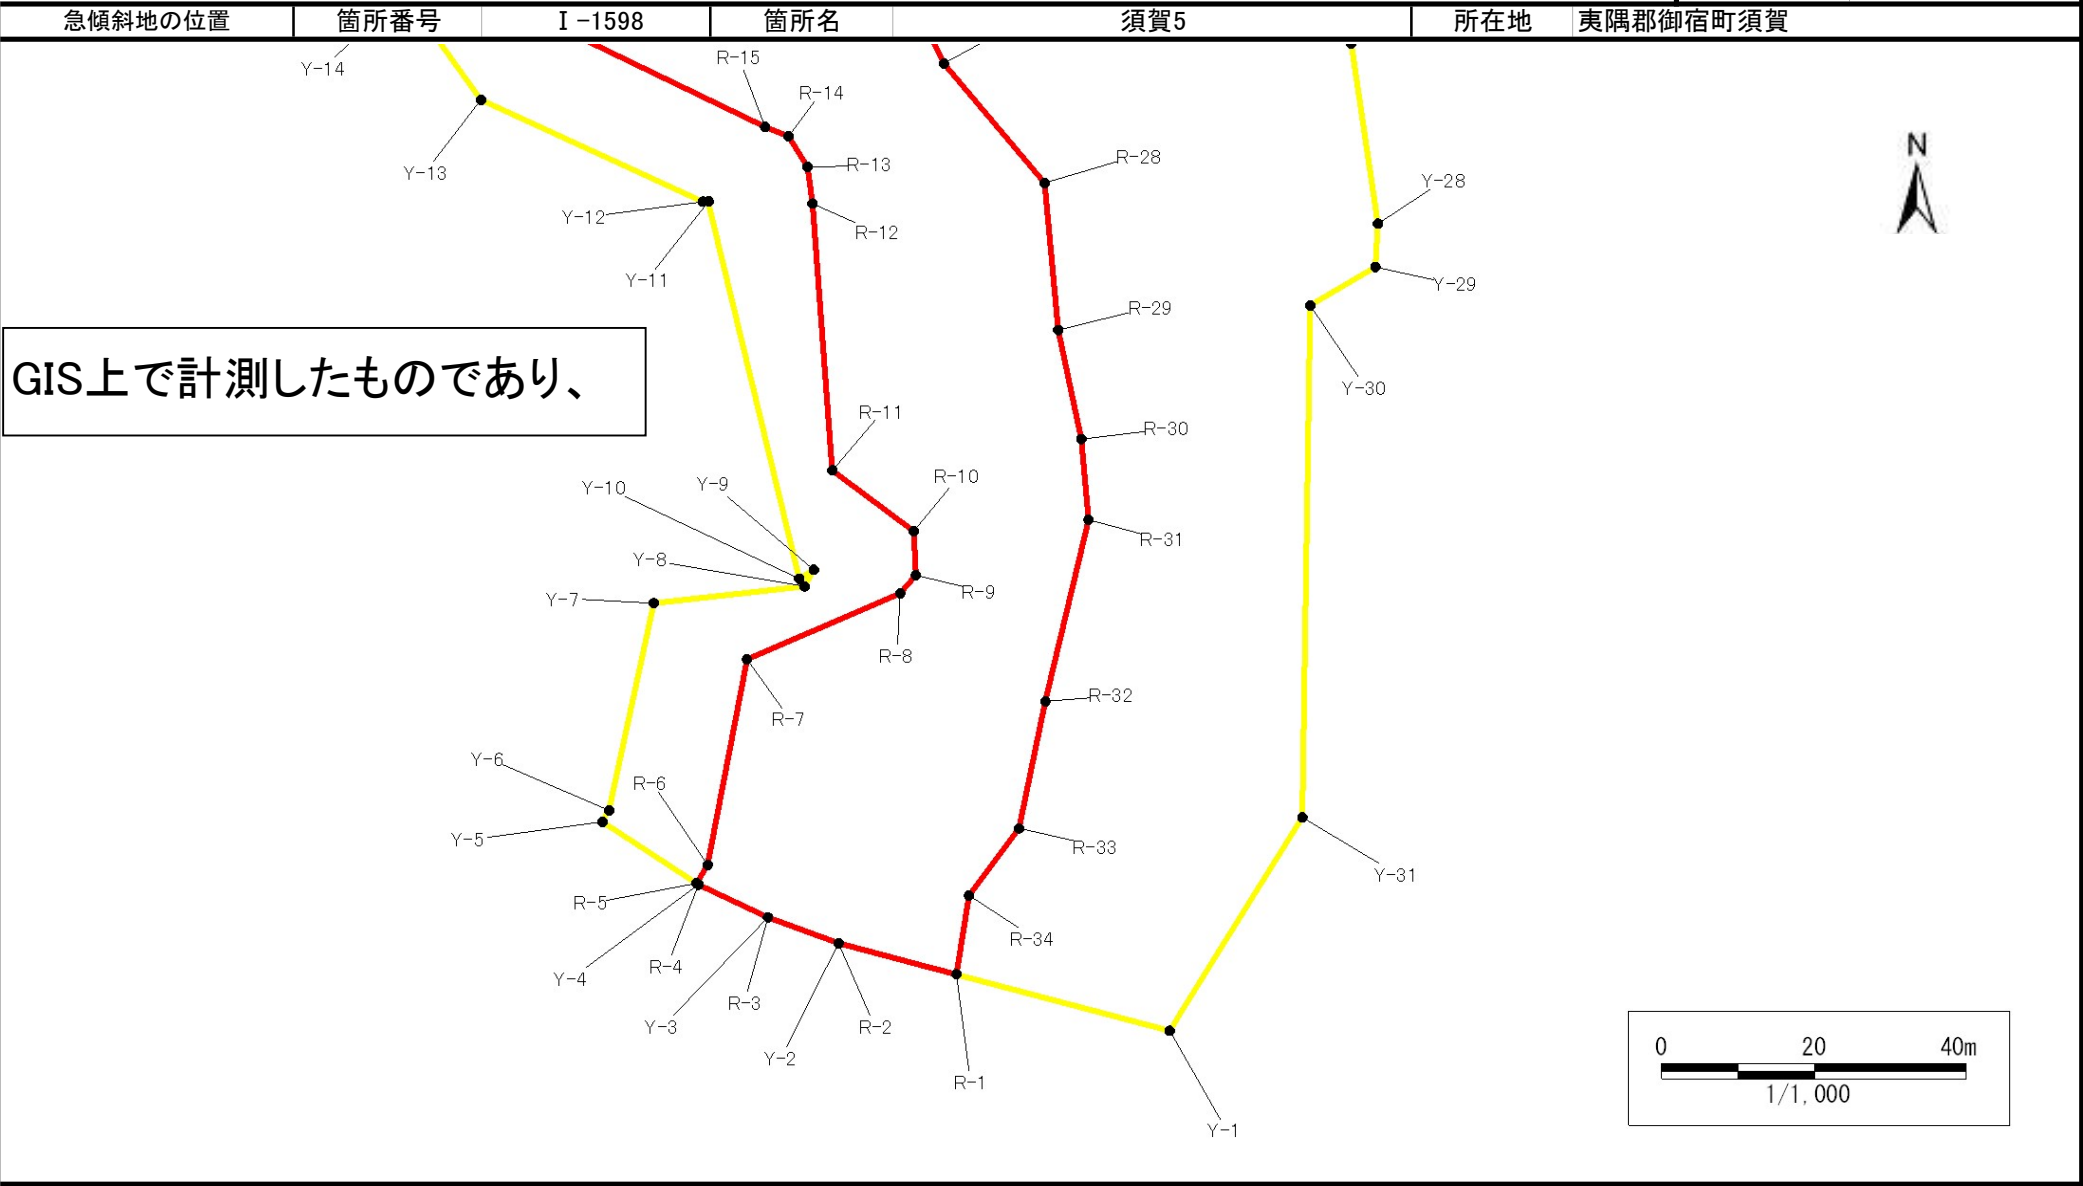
| 急傾斜地の位置 | 箇所番号 | I -1598 | 箇所名 | 須賀5 | 所在地 | 夷隅郡御宿町須賀 |
|---|---|---|---|---|---|---|

GIS上で計測したものであり、

N

Y-14
Y-13
Y-12
Y-11
R-15
R-14
R-13
R-12
R-28
Y-28
Y-29
R-29
Y-30
R-11
R-30
R-10
Y-10
Y-9
R-31
Y-8
R-9
Y-7
R-8
R-7
R-32
Y-6
R-6
Y-5
R-33
Y-31
R-5
R-34
Y-4
R-4
R-3
Y-3
R-2
Y-2
R-1
Y-1

0 20 40m
1/1,000